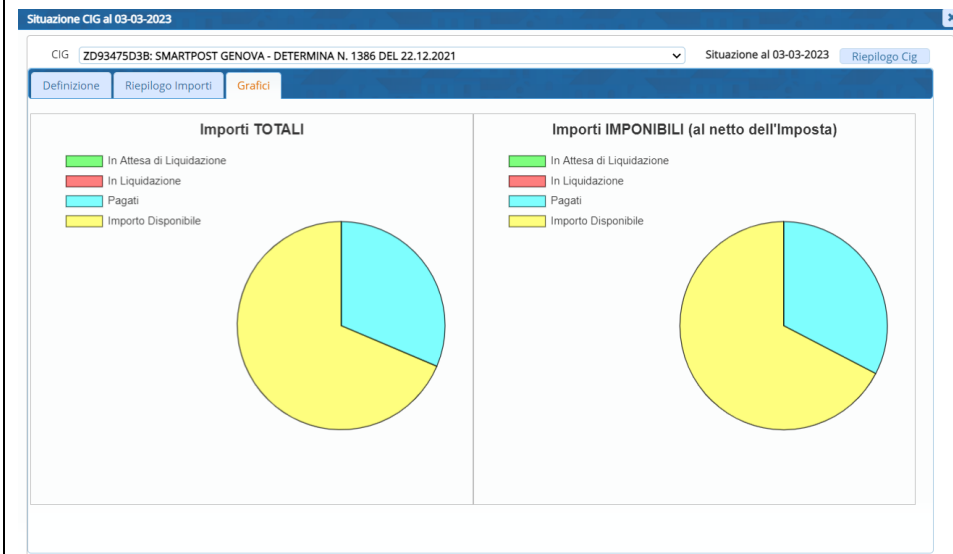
Situazione CIG al 03-03-2023

CIG ZD93475D3B: SMARTPOST GENOVA - DETERMINA N. 1386 DEL 22.12.2021

Situazione al 03-03-2023

Riepilogo Cig

Definizione

Riepilogo Importi

Grafici

Importi TOTALI

In Attesa di Liquidazione

In Liquidazione

Pagati

Importo Disponibile

Importi IMPONIBILI (al netto dell'Imposta)

In Attesa di Liquidazione

In Liquidazione

Pagati

Importo Disponibile